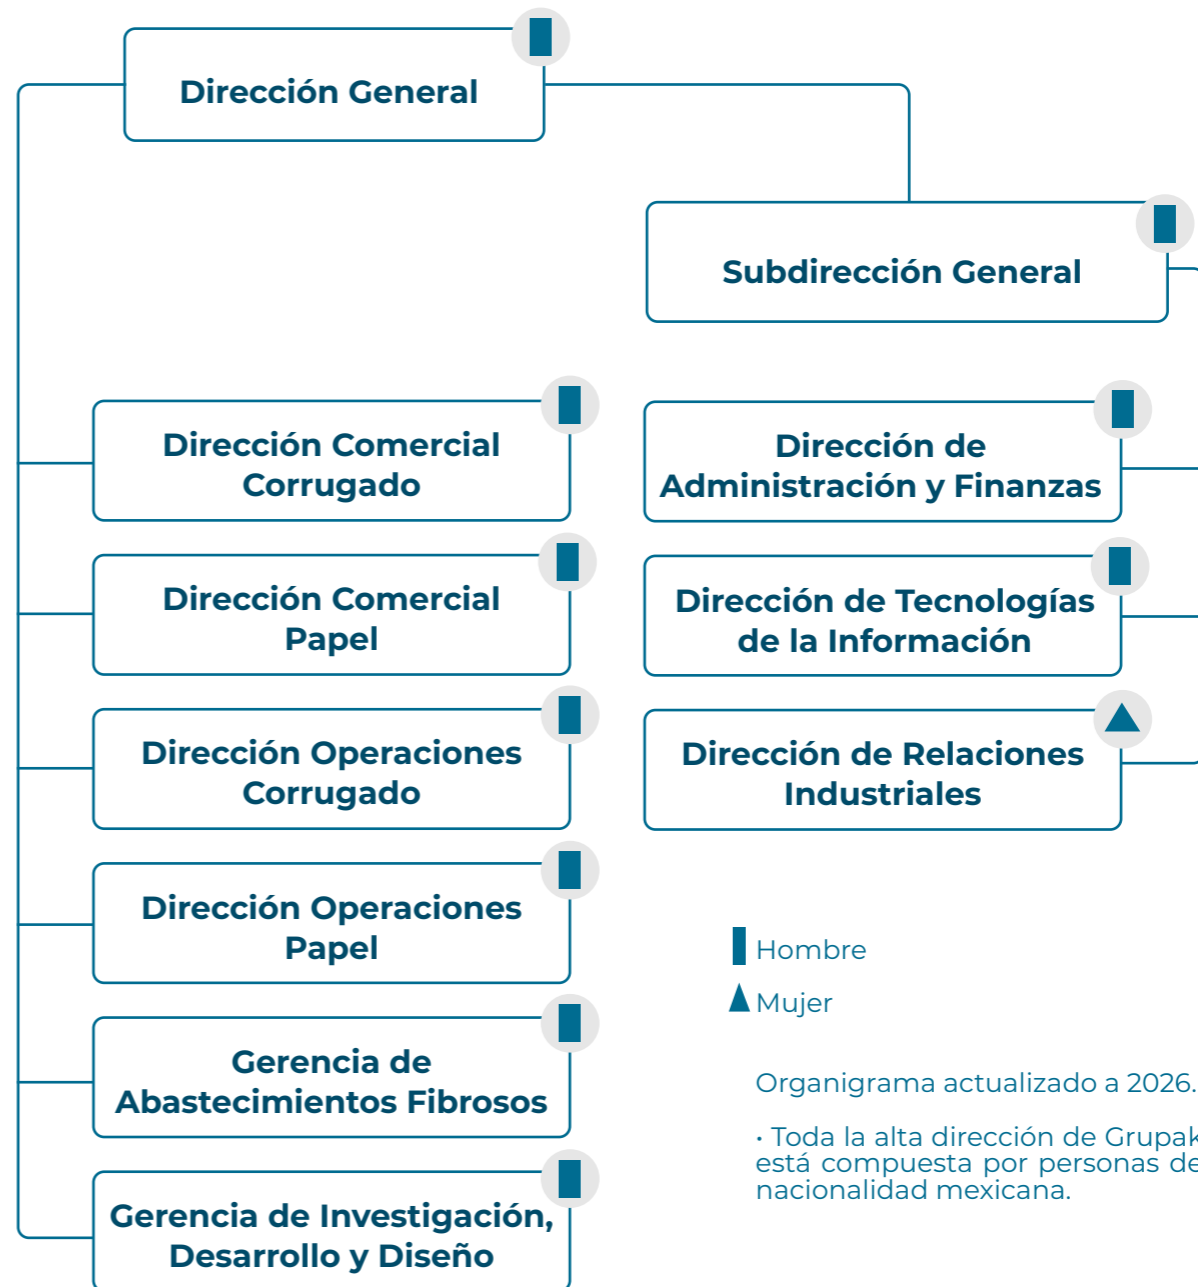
Dirección General

Subdirección General

Dirección Comercial Corrugado

Dirección de Administración y Finanzas

Dirección Comercial Papel

Dirección de Tecnologías de la Información

Dirección Operaciones Corrugado

Dirección de Relaciones Industriales

Dirección Operaciones Papel

Hombre

Mujer

Gerencia de Abastecimientos Fibrosos

Organigrama actualizado a 2026.

• Toda la alta dirección de Grupak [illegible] está compuesta por personas de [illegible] nacionalidad mexicana.

Gerencia de Investigación, Desarrollo y Diseño